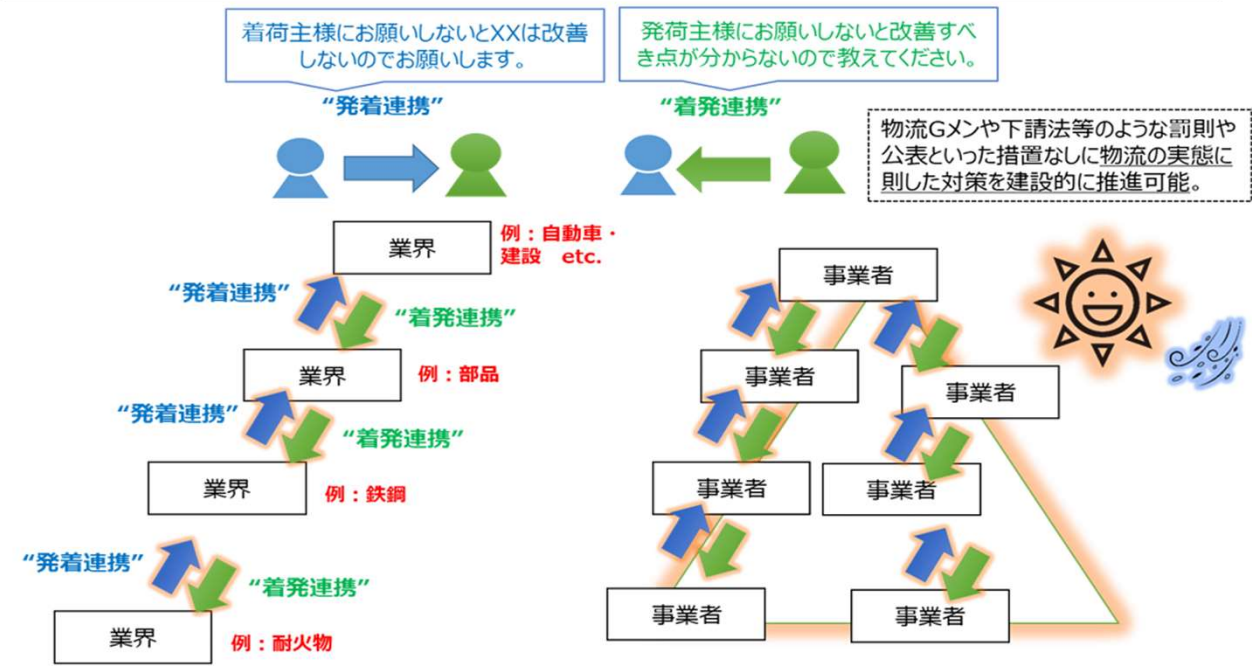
着荷主様にお願いしないとXXは改善しないのでお願いします。

“発着連携”

発荷主様にお願いしないと改善すべき点が分からないので教えてください。

“着発連携”

物流Gメンや下請法等のような罰則や公表といった措置なしに物流の実態に則した対策を建設的に推進可能。

業界

例：自動車・建設　etc.

“発着連携”

“着発連携”

業界

例：部品

“発着連携”

“着発連携”

業界

例：鉄鋼

“発着連携”

“着発連携”

業界

例：耐火物

事業者

事業者

事業者

事業者

事業者

事業者

事業者